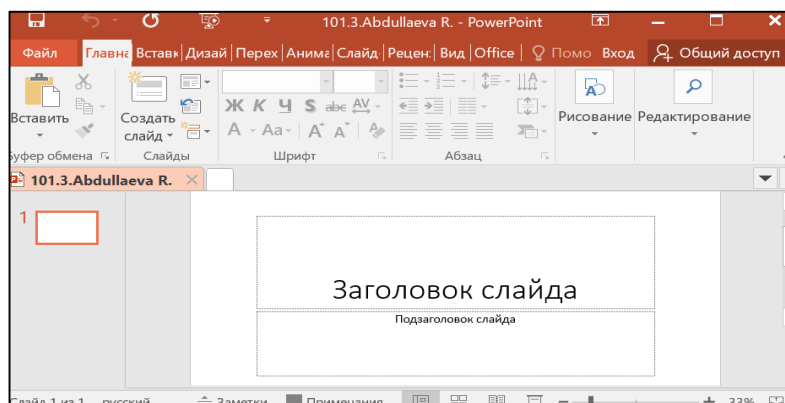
101.3.Abdullaeva R. - PowerPoint

Файл Главна Вставк Дизай Перех Анима Слайд Рецен Вид Office Помо Вход Общий доступ

Вставить
Создать слайд
Ж К Ч S abc AV
A Aa A A
Рисование Редактирование
Буфер обмена Слайды Шрифт Абзац

101.3.Abdullaeva R.

1

Заголовок слайда

Подзаголовок слайда

Слайд 1 из 1 русский Заметки Примечания 33%